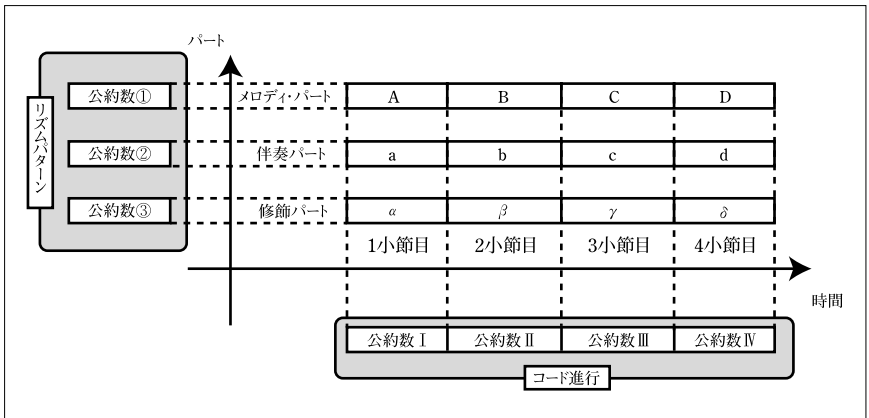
パート

リズムパターン

公約数①
公約数②
公約数③

| メロディ・パート | A | B | C | D |
|---|---|---|---|---|
| 伴奏パート | a | b | c | d |
| 修飾パート | $\alpha$ | $\beta$ | $\gamma$ | $\delta$ |
| | 1小節目 | 2小節目 | 3小節目 | 4小節目 |

時間

| 公約数Ⅰ | 公約数Ⅱ | 公約数Ⅲ | 公約数Ⅳ |
|---|---|---|---|

コード進行